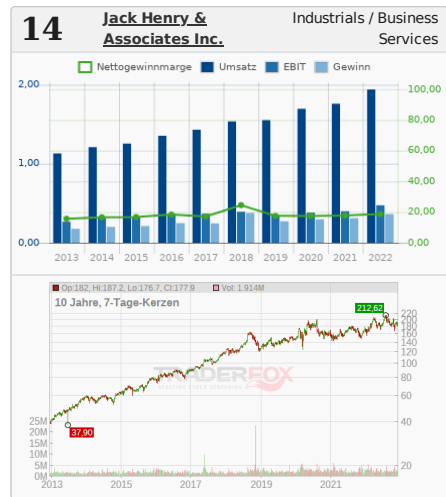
14

Jack Henry & Associates Inc.

Industrials / Business Services

Nettogewinnmarge Umsatz EBIT Gewinn

2,00
1,00
0,00

100,00
80,00
60,00
40,00
20,00
0,00

2013 2014 2015 2016 2017 2018 2019 2020 2021 2022

Op:182, Hi:187.2, Lo:176.7, Cl:177.9 Vol: 1.914M

10 Jahre, 7-Tage-Kerzen

212,62

220
200
180
160
140
120
100
80
60
40
20

37,90

25M
20M
15M
10M
5M
0M

TRADERFOX

2013 2015 2017 2019 2021